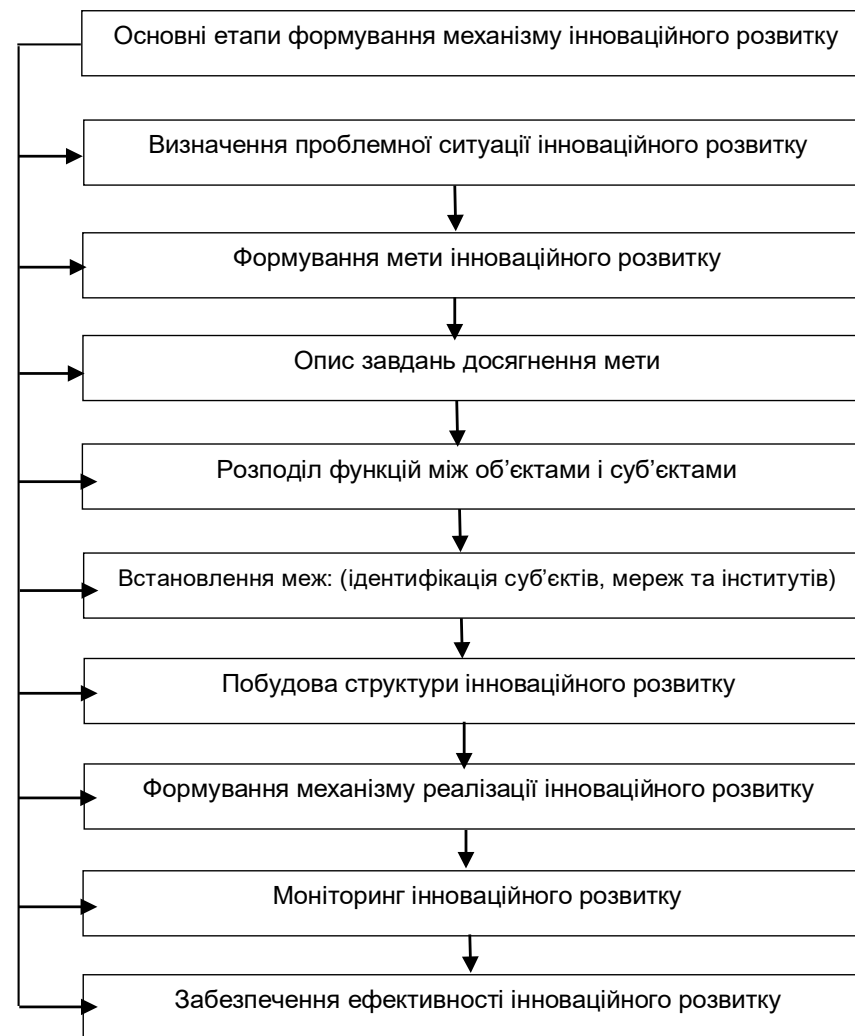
Основні етапи формування механізму інноваційного розвитку

Визначення проблемної ситуації інноваційного розвитку

Формування мети інноваційного розвитку

Опис завдань досягнення мети

Розподіл функцій між об'єктами і суб'єктами

Встановлення меж: (ідентифікація суб'єктів, мереж та інститутів)

Побудова структури інноваційного розвитку

Формування механізму реалізації інноваційного розвитку

Моніторинг інноваційного розвитку

Забезпечення ефективності інноваційного розвитку